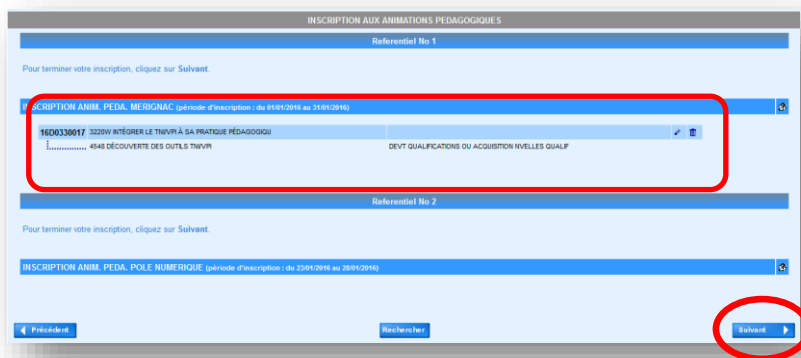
INSCRIPTION AUX ANIMATIONS PEDAGOGIQUES

Referentiel No 1

Pour terminer votre inscription, cliquez sur Suivant.

INSCRIPTION ANIM. PEDA. MERIGNAC (période d'inscription : du 01/01/2016 au 31/01/2016)

16D0330017 3220W INTÉGRER LE TNI/VPI À SA PRATIQUE PÉDAGOGIQU

4548 DÉCOUVERTE DES OUTILS TNI/VPI DEVT QUALIFICATIONS OU ACQUISITION NVELLES QUALIF

Referentiel No 2

Pour terminer votre inscription, cliquez sur Suivant.

INSCRIPTION ANIM. PEDA. POLE NUMERIQUE (période d'inscription : du 23/01/2016 au 28/01/2016)

Précédent

Rechercher

Suivant